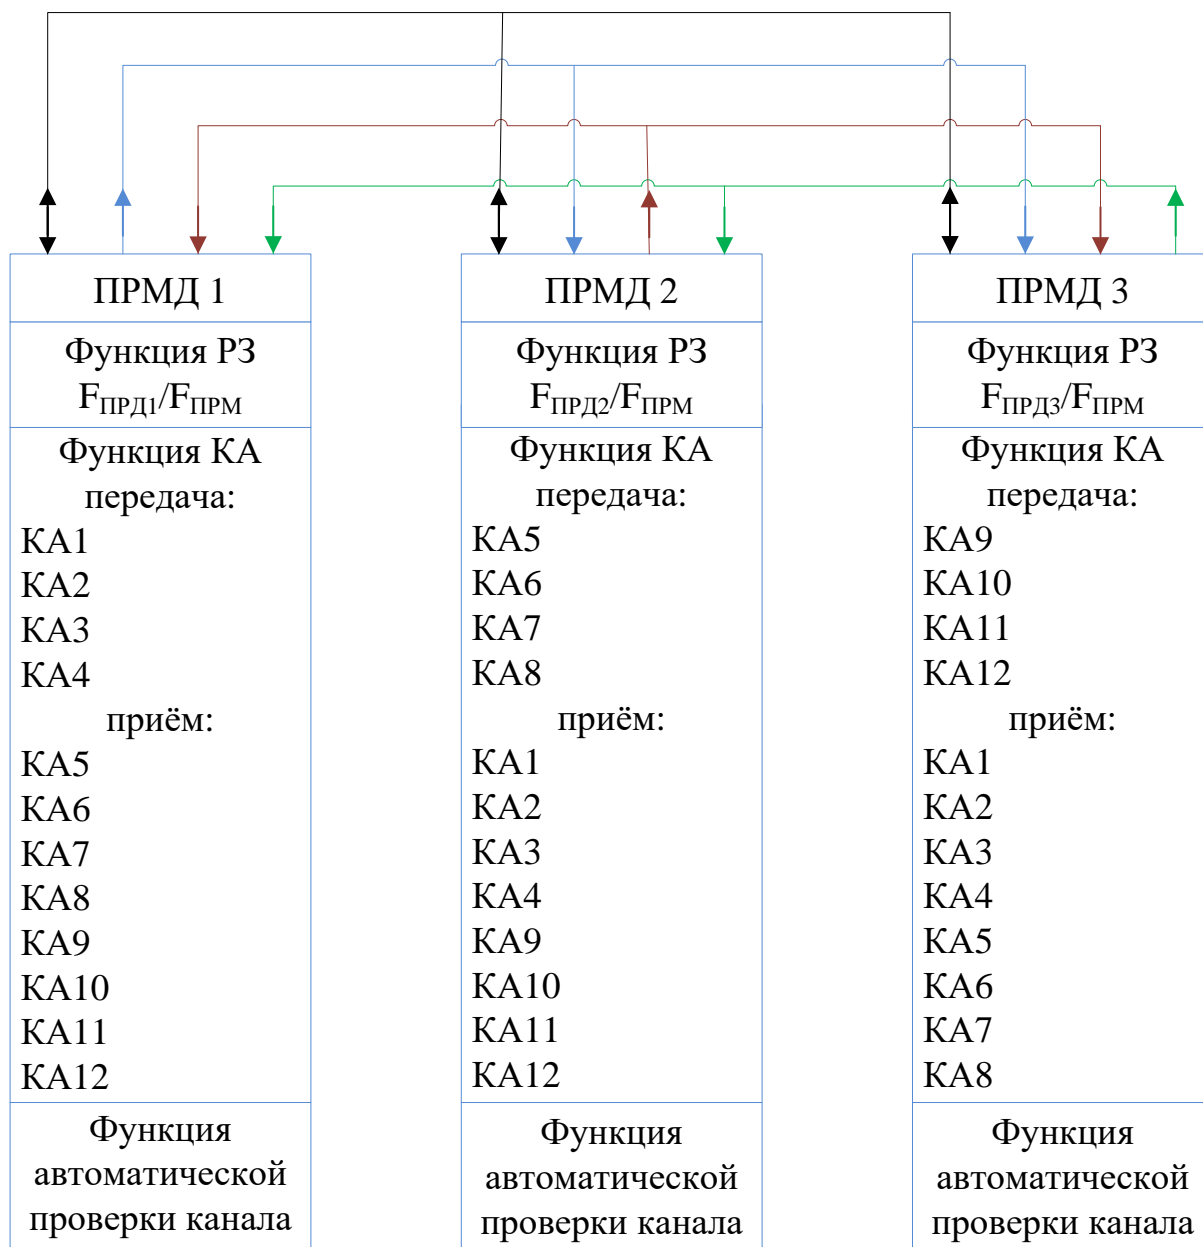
ПРМД 1

Функция РЗ
$F_{ПРД1}/F_{ПРМ}$

Функция КА
передача:
КА1
КА2
КА3
КА4
приём:
КА5
КА6
КА7
КА8
КА9
КА10
КА11
КА12

Функция автоматической проверки канала

ПРМД 2

Функция РЗ
$F_{ПРД2}/F_{ПРМ}$

Функция КА
передача:
КА5
КА6
КА7
КА8
приём:
КА1
КА2
КА3
КА4
КА9
КА10
КА11
КА12

Функция автоматической проверки канала

ПРМД 3

Функция РЗ
$F_{ПРД3}/F_{ПРМ}$

Функция КА
передача:
КА9
КА10
КА11
КА12
приём:
КА1
КА2
КА3
КА4
КА5
КА6
КА7
КА8

Функция автоматической проверки канала